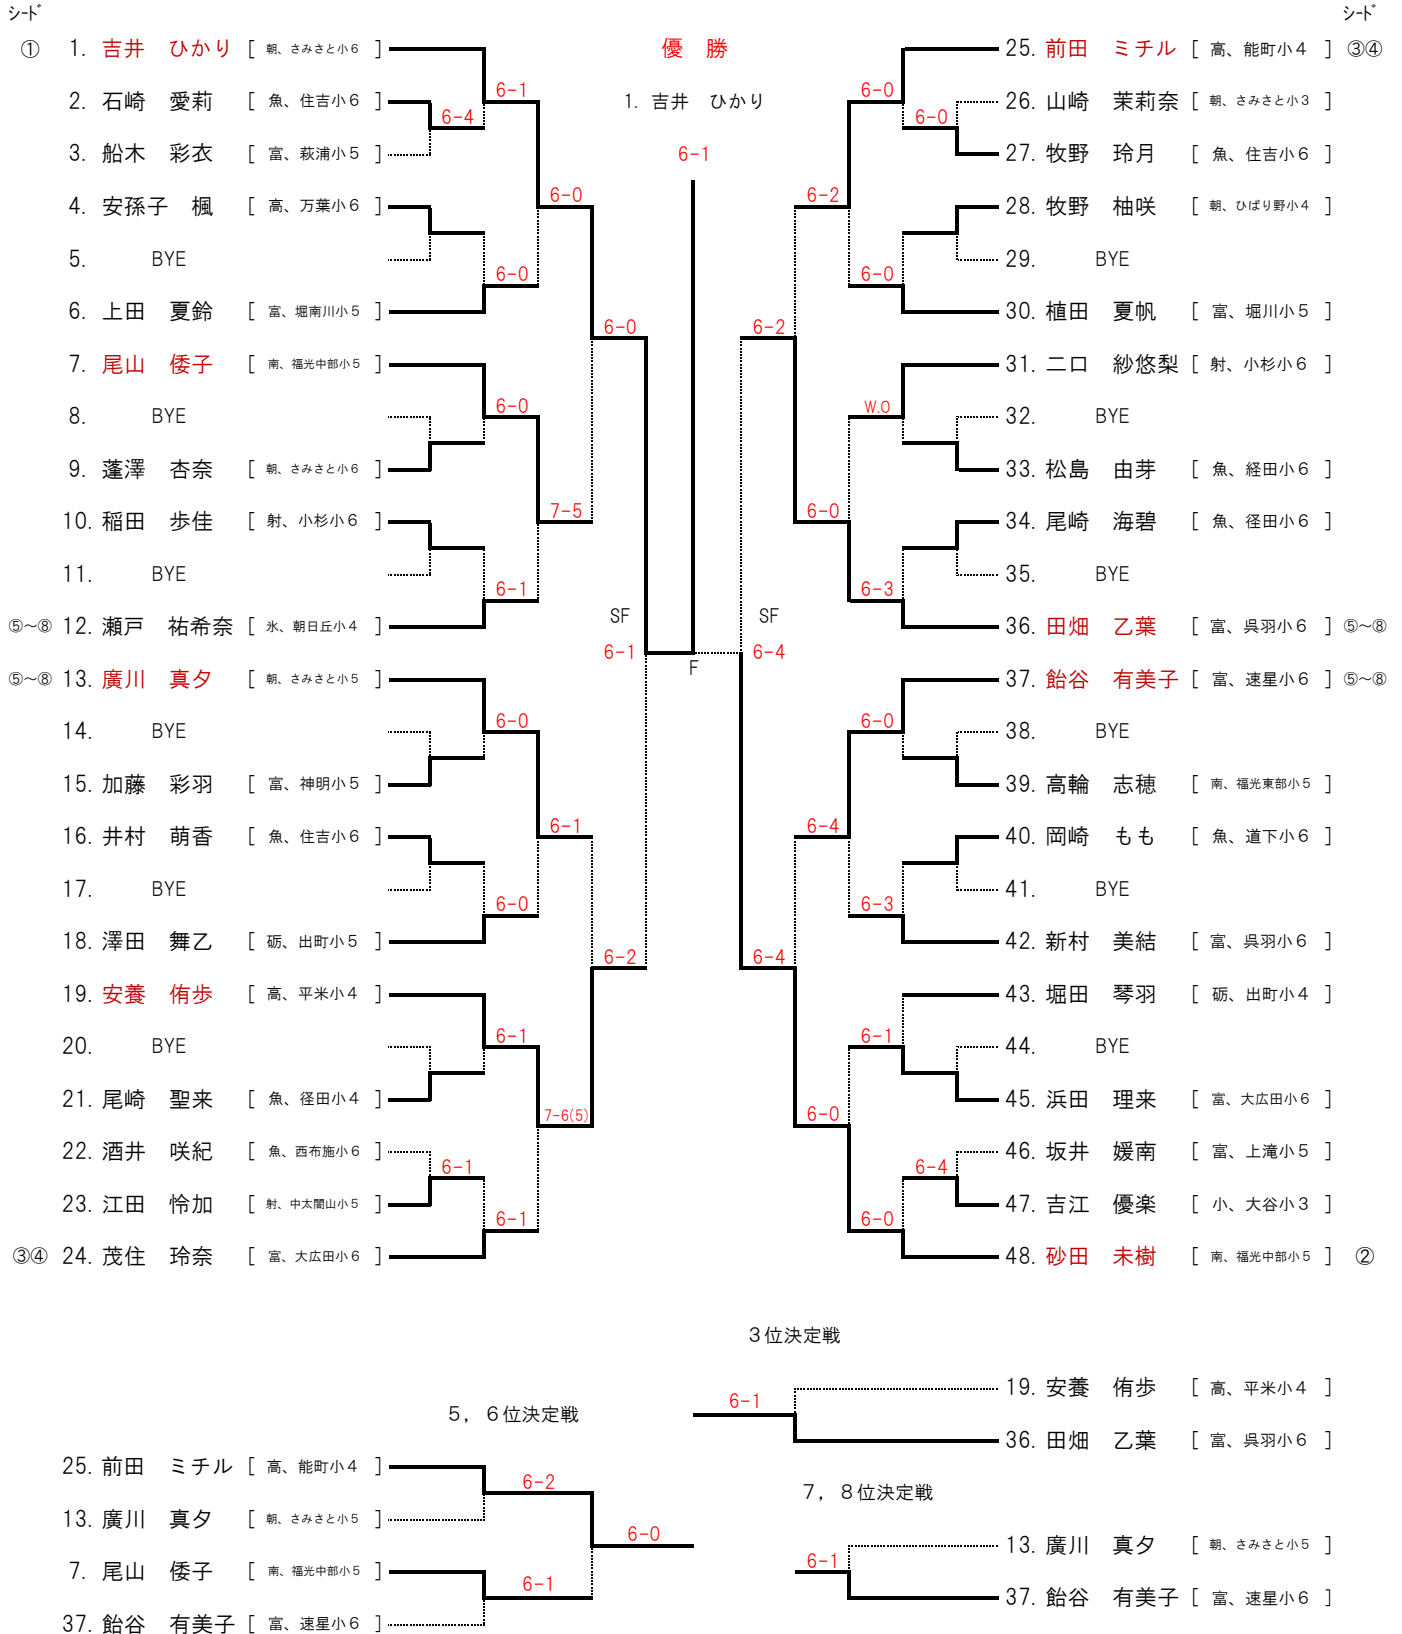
ｼｰﾄﾞ

ｼｰﾄﾞ

① 1. 吉井 ひかり [ 朝、さみさと小６ ]
2. 石崎 愛莉 [ 魚、住吉小６ ]
3. 船木 彩衣 [ 富、萩浦小５ ]
4. 安孫子 楓 [ 高、万葉小６ ]
5. BYE
6. 上田 夏鈴 [ 富、堀南川小５ ]
7. 尾山 倭子 [ 南、福光中部小５ ]
8. BYE
9. 蓬澤 杏奈 [ 朝、さみさと小６ ]
10. 稲田 歩佳 [ 射、小杉小６ ]
11. BYE
⑤~⑧ 12. 瀬戸 祐希奈 [ 氷、朝日丘小４ ]
⑤~⑧ 13. 廣川 真夕 [ 朝、さみさと小５ ]
14. BYE
15. 加藤 彩羽 [ 富、神明小５ ]
16. 井村 萌香 [ 魚、住吉小６ ]
17. BYE
18. 澤田 舞乙 [ 砺、出町小５ ]
19. 安養 侑歩 [ 高、平米小４ ]
20. BYE
21. 尾崎 聖来 [ 魚、径田小４ ]
22. 酒井 咲紀 [ 魚、西布施小６ ]
23. 江田 怜加 [ 射、中太閤山小５ ]
③④ 24. 茂住 玲奈 [ 富、大広田小６ ]

6-4
6-1
6-0
6-0
6-0
7-5
6-1
6-0
6-0
6-1
6-0
6-2
6-1
7-6(5)
6-1
6-1

優 勝
1. 吉井 ひかり
6-1

SF
6-1
F
SF
6-4

25. 前田 ミチル [ 高、能町小４ ] ③④
26. 山崎 茉莉奈 [ 朝、さみさと小３ ]
27. 牧野 玲月 [ 魚、住吉小６ ]
28. 牧野 柚咲 [ 朝、ひばり野小４ ]
29. BYE
30. 植田 夏帆 [ 富、堀川小５ ]
31. 二口 紗悠梨 [ 射、小杉小６ ]
32. BYE
33. 松島 由芽 [ 魚、経田小６ ]
34. 尾崎 海碧 [ 魚、径田小６ ]
35. BYE
36. 田畑 乙葉 [ 富、呉羽小６ ] ⑤~⑧
37. 飴谷 有美子 [ 富、速星小６ ] ⑤~⑧
38. BYE
39. 高輪 志穂 [ 南、福光東部小５ ]
40. 岡崎 もも [ 魚、道下小６ ]
41. BYE
42. 新村 美結 [ 富、呉羽小６ ]
43. 堀田 琴羽 [ 砺、出町小４ ]
44. BYE
45. 浜田 理来 [ 富、大広田小６ ]
46. 坂井 媛南 [ 富、上滝小５ ]
47. 吉江 優楽 [ 小、大谷小３ ]
48. 砂田 未樹 [ 南、福光中部小５ ] ②

6-0
6-0
6-2
6-0
6-0
6-2
W.O
6-0
6-3
6-0
6-4
6-3
6-4
6-1
6-0
6-4
6-0

３位決定戦
6-1
19. 安養 侑歩 [ 高、平米小４ ]
36. 田畑 乙葉 [ 富、呉羽小６ ]

５，６位決定戦
25. 前田 ミチル [ 高、能町小４ ]
13. 廣川 真夕 [ 朝、さみさと小５ ]
7. 尾山 倭子 [ 南、福光中部小５ ]
37. 飴谷 有美子 [ 富、速星小６ ]
6-2
6-1
6-0

７，８位決定戦
6-1
13. 廣川 真夕 [ 朝、さみさと小５ ]
37. 飴谷 有美子 [ 富、速星小６ ]